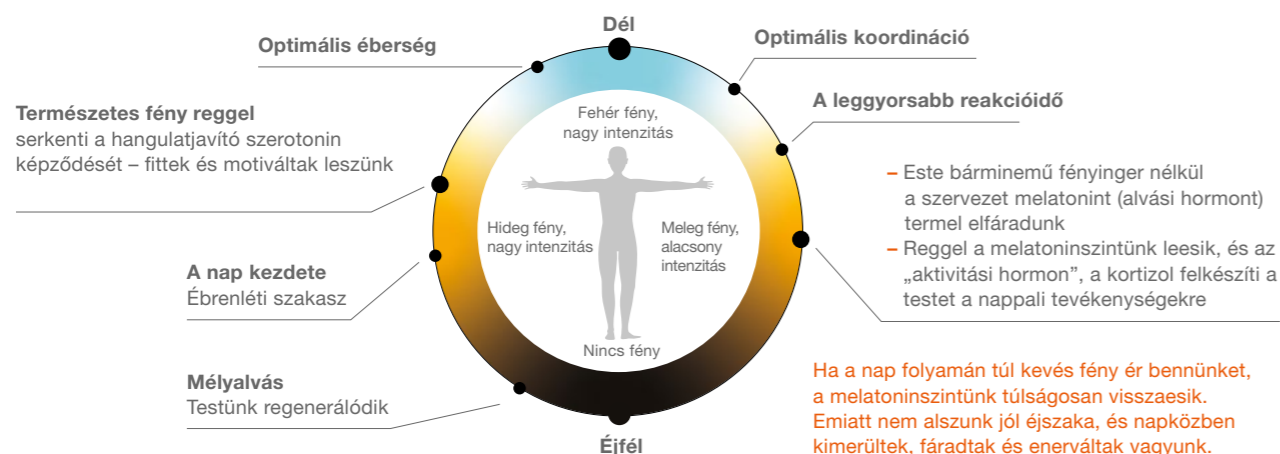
Dél

Optimális éberség

Optimális koordináció

Természetes fény reggel
serkenti a hangulatjavító szerotonin képződését – fittek és motiváltak leszünk

A leggyorsabb reakcióidő

Fehér fény, nagy intenzitás

Hideg fény, nagy intenzitás

Meleg fény, alacsony intenzitás

Nincs fény

– Este bárminemű fényinger nélkül a szervezet melatonint (alvási hormont) termel elfáradunk
– Reggel a melatoninszintünk leesik, és az „aktivitási hormon", a kortizol felkészíti a testet a nappali tevékenységekre

A nap kezdete
Ébrenléti szakasz

Mélyalvás
Testünk regenerálódik

Éjfél

Ha a nap folyamán túl kevés fény ér bennünket, a melatoninszintünk túlságosan visszaesik. Emiatt nem alszunk jól éjszaka, és napközben kimerültek, fáradtak és enerváltak vagyunk.